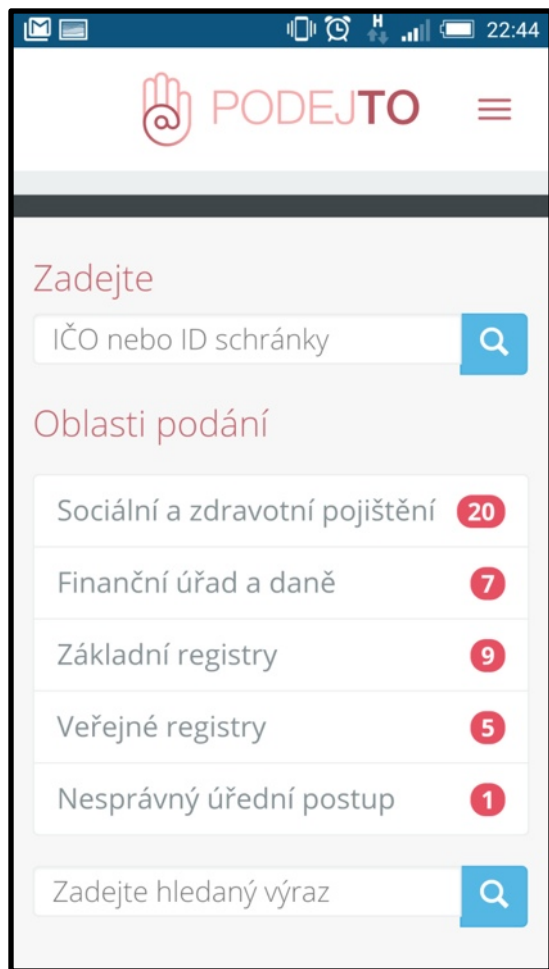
H 22:44

PODEJTO

Zadejte

IČO nebo ID schránky

Oblasti podání

Sociální a zdravotní pojištění 20

Finanční úřad a daně 7

Základní registry 9

Veřejné registry 5

Nesprávný úřední postup 1

Zadejte hledaný výraz